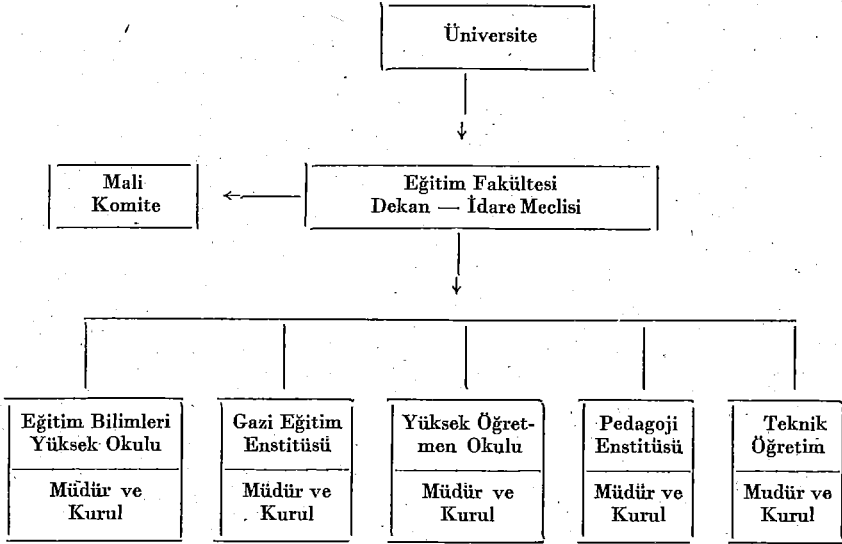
Üniversite

Mali Komite

Eğitim Fakültesi
Dekan — İdare Meclisi

Eğitim Bilimleri Yüksek Okulu
Müdür ve Kurul

Gazi Eğitim Enstitüsü
Müdür ve Kurul

Yüksek Öğretmen Okulu
Müdür ve Kurul

Pedagoji Enstitüsü
Müdür ve Kurul

Teknik Öğretim
Mudür ve Kurul